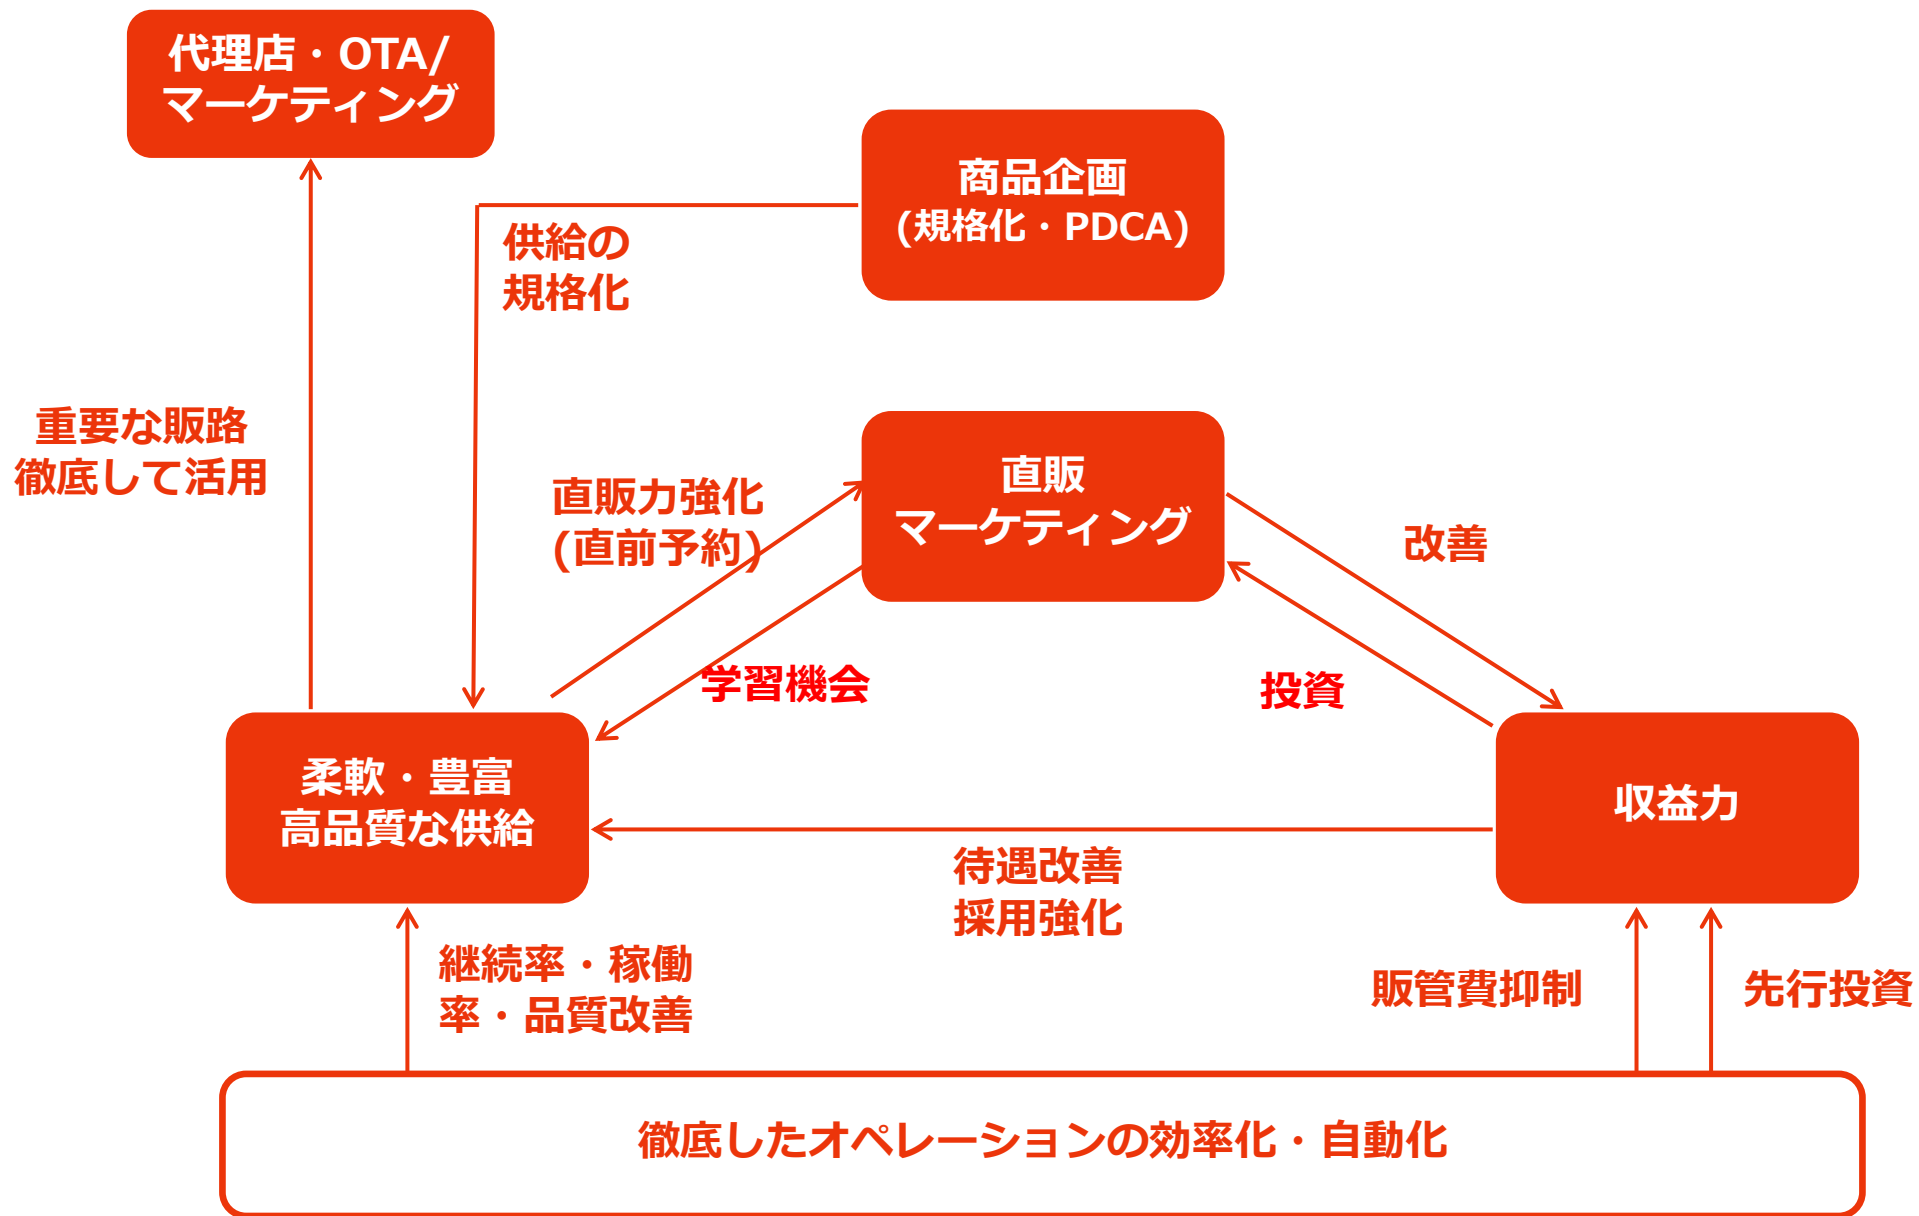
代理店・OTA/マーケティング

商品企画
(規格化・PDCA)

供給の
規格化

重要な販路
徹底して活用

直販力強化
(直前予約)

直販
マーケティング

改善

学習機会

投資

柔軟・豊富
高品質な供給

収益力

待遇改善
採用強化

継続率・稼働率・品質改善

販管費抑制

先行投資

徹底したオペレーションの効率化・自動化